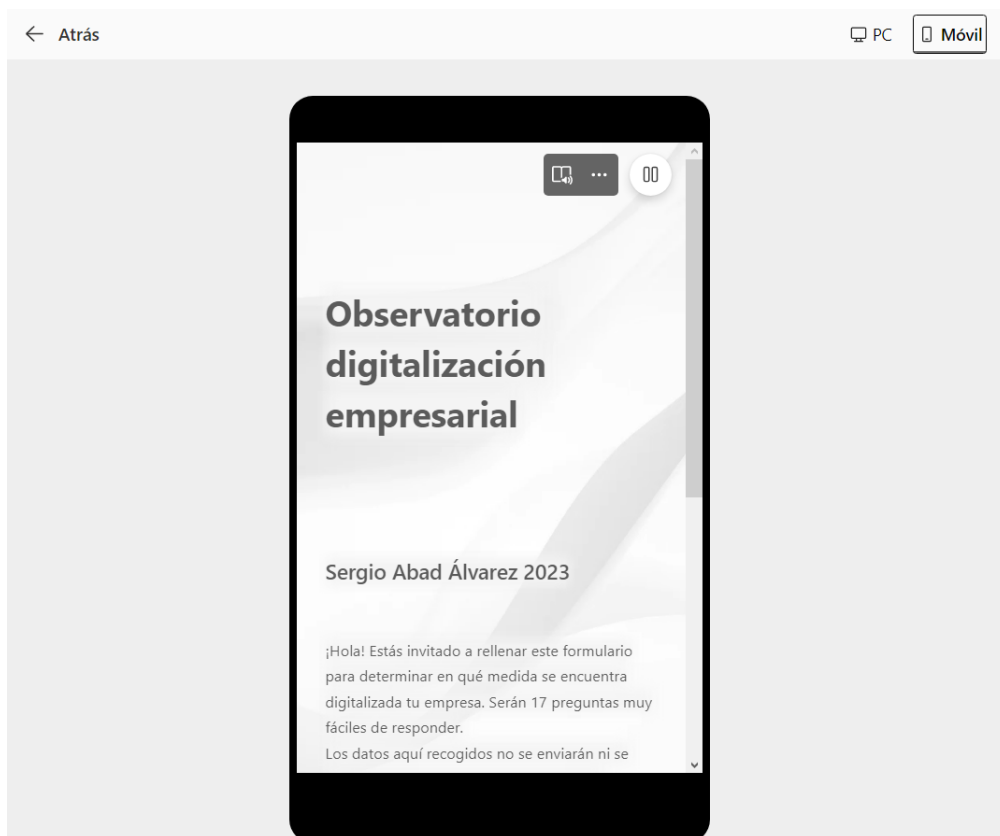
← Atrás

PC Móvil

Observatorio digitalización empresarial

Sergio Abad Álvarez 2023

¡Hola! Estás invitado a rellenar este formulario para determinar en qué medida se encuentra digitalizada tu empresa. Serán 17 preguntas muy fáciles de responder.
Los datos aquí recogidos no se enviarán ni se